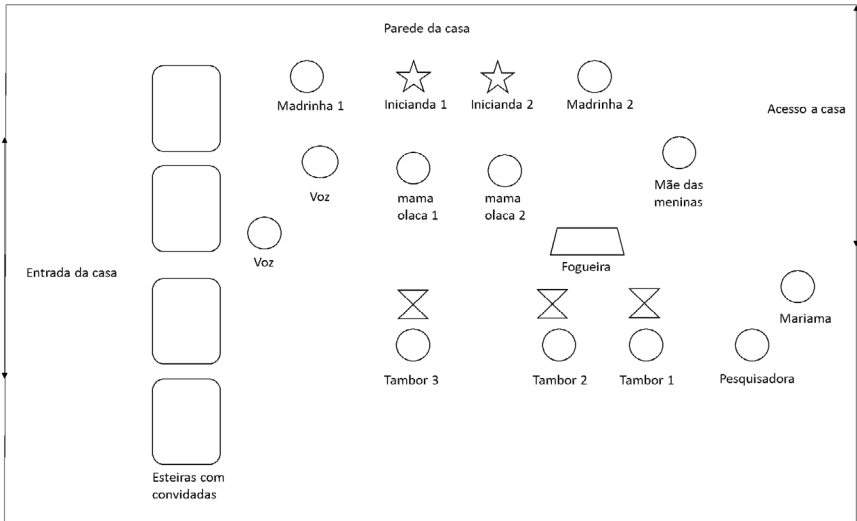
Parede da casa

Madrinha 1

Inicianda 1

Inicianda 2

Madrinha 2

Acesso a casa

Voz

mama olaca 1

mama olaca 2

Mãe das meninas

Voz

Entrada da casa

Fogueira

Mariama

Tambor 3

Tambor 2

Tambor 1

Pesquisadora

Esteiras com convidadas